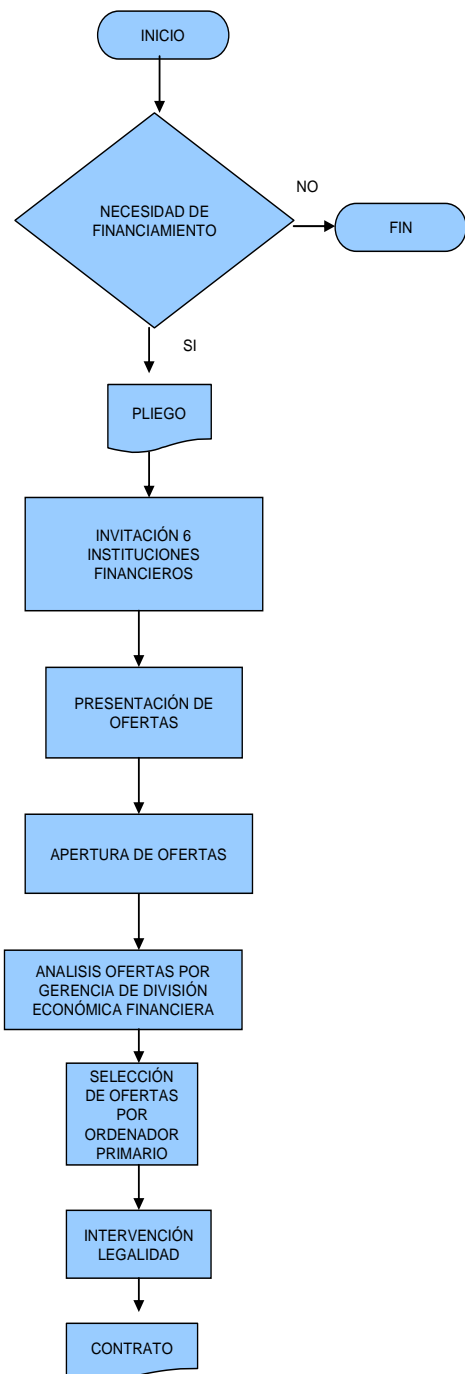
INICIO

NECESIDAD DE FINANCIAMIENTO

NO

FIN

SI

PLIEGO

INVITACIÓN 6 INSTITUCIONES FINANCIEROS

PRESENTACIÓN DE OFERTAS

APERTURA DE OFERTAS

ANALISIS OFERTAS POR GERENCIA DE DIVISIÓN ECONÓMICA FINANCIERA

SELECCIÓN DE OFERTAS POR ORDENADOR PRIMARIO

INTERVENCIÓN LEGALIDAD

CONTRATO